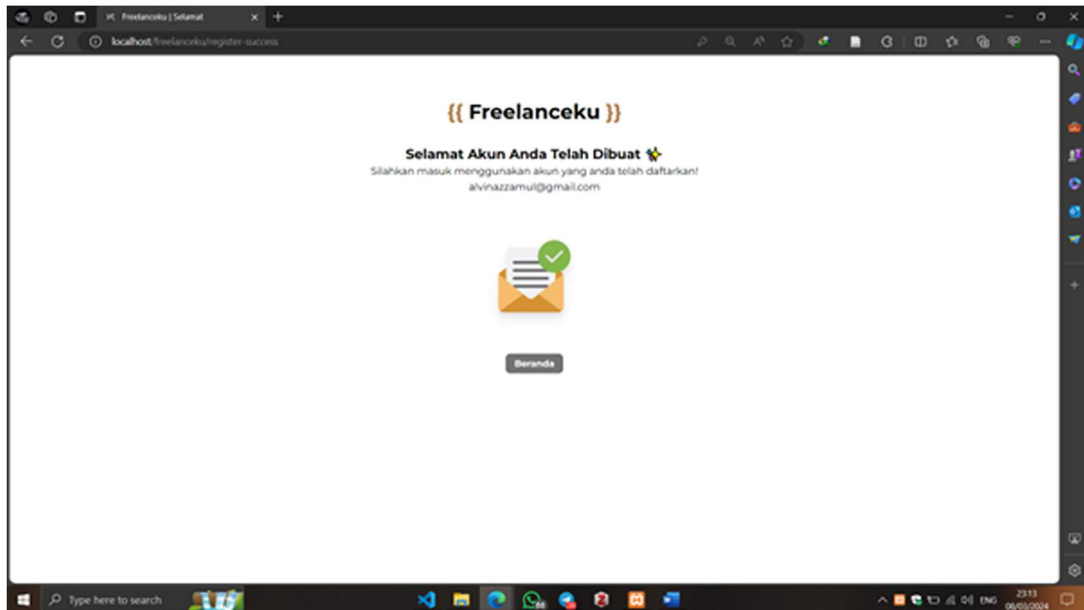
Freelanceku | Selamat

localhost/freelanceku/register-success

{{ Freelanceku }}

Selamat Akun Anda Telah Dibuat

Silahkan masuk menggunakan akun yang anda telah daftarkan!

alvinazzamul@gmail.com

Beranda

Type here to search

ENG

23:13

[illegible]